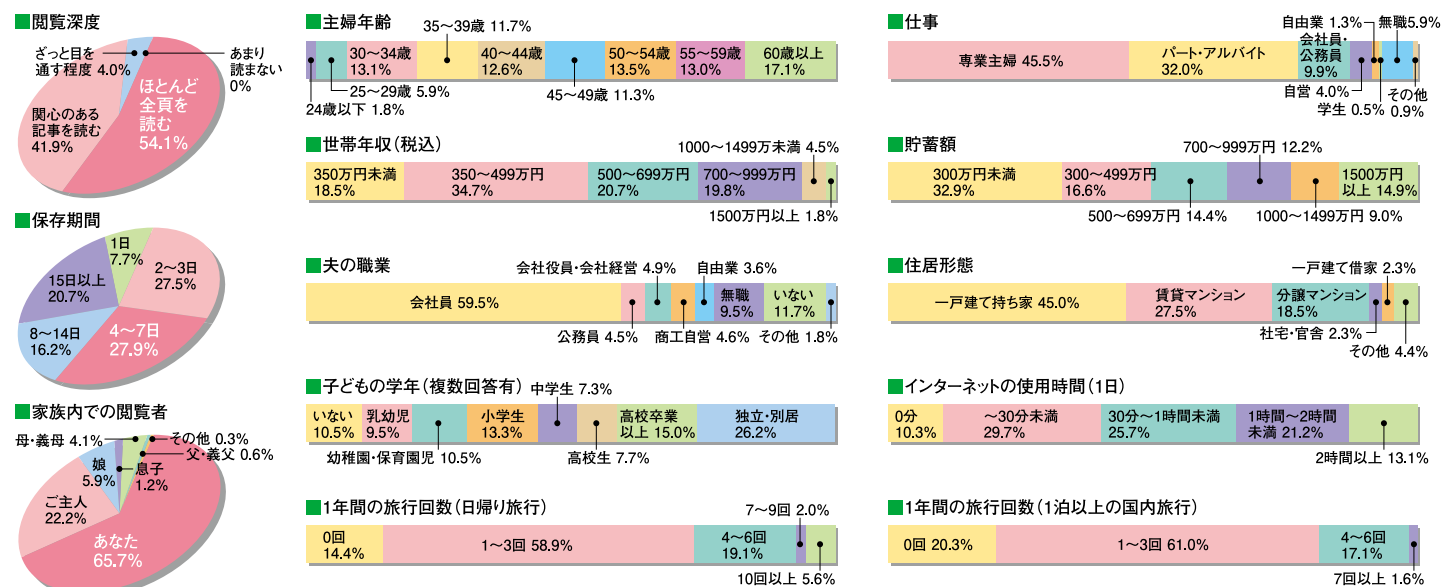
■閲覧深度

ざっと目を通す程度 4.0%
あまり読まない 0%
ほとんど全頁を読む 54.1%
関心のある記事を読む 41.9%

■保存期間

1日 7.7%
2～3日 27.5%
15日以上 20.7%
8～14日 16.2%
4～7日 27.9%

■家族内での閲覧者

母・義母 4.1%
その他 0.3%
父・義父 0.6%
娘 5.9%
息子 1.2%
ご主人 22.2%
あなた 65.7%

■主婦年齢

35～39歳 11.7%
30～34歳 13.1%
40～44歳 12.6%
50～54歳 13.5%
55～59歳 13.0%
60歳以上 17.1%
25～29歳 5.9%
24歳以下 1.8%
45～49歳 11.3%

■世帯年収（税込）

1000～1499万未満 4.5%
350万円未満 18.5%
350～499万円 34.7%
500～699万円 20.7%
700～999万円 19.8%
1500万円以上 1.8%

■夫の職業

会社役員・会社経営 4.9%
自由業 3.6%
会社員 59.5%
無職 9.5%
いない 11.7%
公務員 4.5%
商工自営 4.6%
その他 1.8%

■子どもの学年（複数回答有）

中学生 7.3%
いない 10.5%
乳幼児 9.5%
小学生 13.3%
高校卒業以上 15.0%
独立・別居 26.2%
幼稚園・保育園児 10.5%
高校生 7.7%

■1年間の旅行回数（日帰り旅行）

7～9回 2.0%
0回 14.4%
1～3回 58.9%
4～6回 19.1%
10回以上 5.6%

■仕事

自由業 1.3%
無職 5.9%
会社員・公務員 9.9%
専業主婦 45.5%
パート・アルバイト 32.0%
自営 4.0%
学生 0.5%
その他 0.9%

■貯蓄額

700～999万円 12.2%
300万円未満 32.9%
300～499万円 16.6%
1500万円以上 14.9%
500～699万円 14.4%
1000～1499万円 9.0%

■住居形態

一戸建て借家 2.3%
一戸建て持ち家 45.0%
賃貸マンション 27.5%
分譲マンション 18.5%
社宅・官舎 2.3%
その他 4.4%

■インターネットの使用時間（1日）

0分 10.3%
～30分未満 29.7%
30分～1時間未満 25.7%
1時間～2時間未満 21.2%
2時間以上 13.1%

■1年間の旅行回数（1泊以上の国内旅行）

0回 20.3%
1～3回 61.0%
4～6回 17.1%
7回以上 1.6%